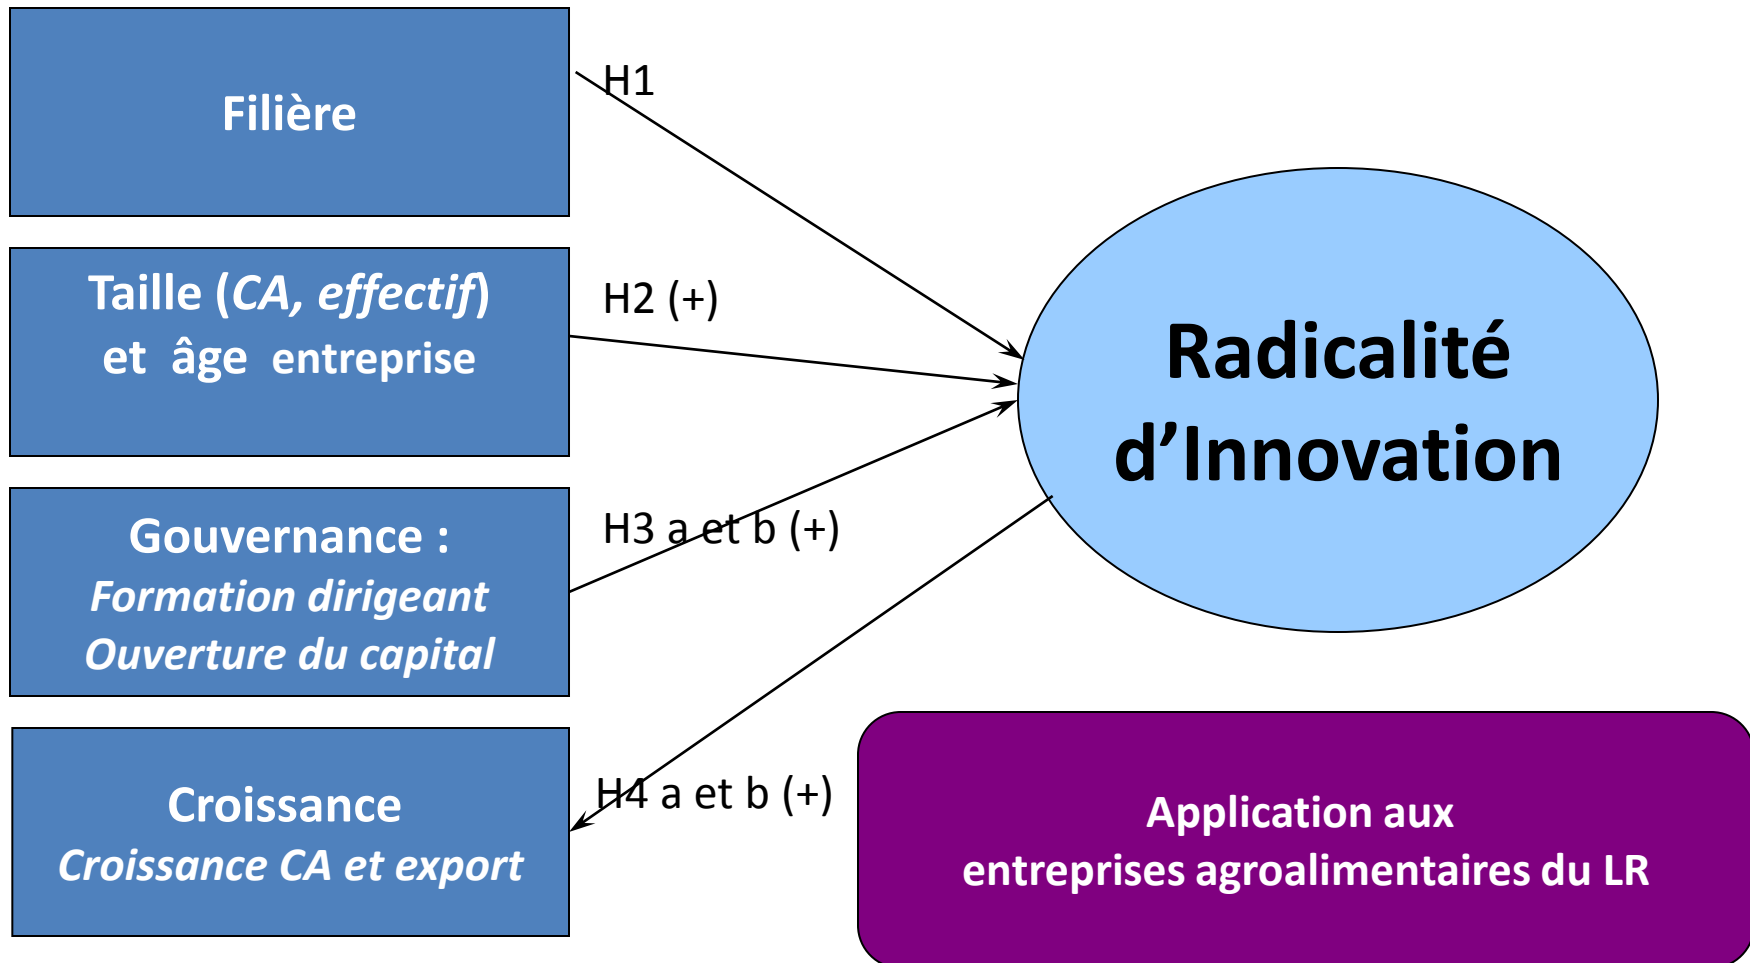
Filière

H1

Taille (*CA, effectif*) et âge entreprise

H2 (+)

Radicalité d'Innovation

Gouvernance :
*Formation dirigeant*
*Ouverture du capital*

H3 a et b (+)

Croissance
*Croissance CA et export*

H4 a et b (+)

Application aux entreprises agroalimentaires du LR